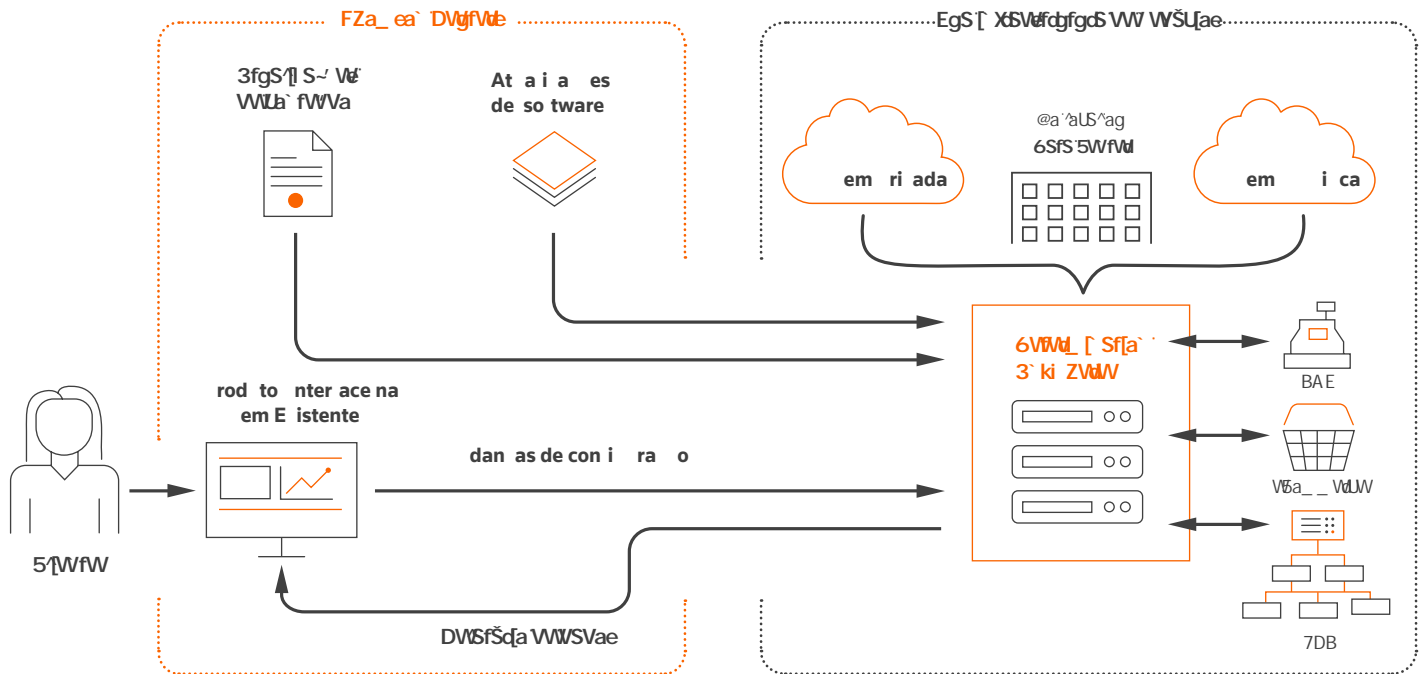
FZa_ ea` DWgfWe

EgS ` XSWefdgfgdS VW VWŠU[ae

3fgS^] S~ We VWLa` fWVa

At a i a es de so tware

@a ^aUS^ag 6SfS 5WfWd

em ri ada

em i ca

6WfWd_ [` Sf[a` 3`ki ZWdW

BAE

W5a_ _ WdUW

7DB

rod to nter ace na em E istente

dan as de con i ra o

5^[WfW

DWSfŠdq[a VWVSVae